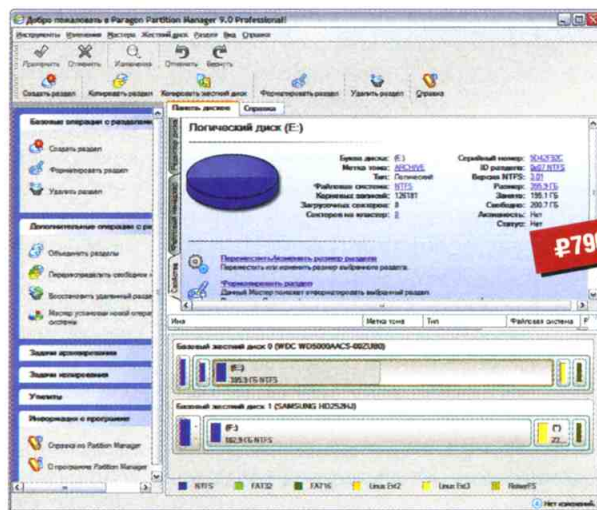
Добро пожаловать в Paragon Partition Manager 9.0 Professional

Инструменты Изменения Мастера Жесткий диск Раздел Вид Справка

Применить Отменить Изменения Отменить Вернуть

Создать раздел Копировать раздел Копировать жесткий диск Форматировать раздел Удалить раздел Справка

Базовые операции с разделом

Создать раздел
Форматировать раздел
Удалить раздел

Дополнительные операции с р

Объединить разделы
Перераспределить свободное
Восстановить удаленный раздел
Мастер установки новой операционной системы

Задачи архивирования
Задачи копирования
Утилиты
Информация о программе

Справка по Partition Manager
О программе Partition Manager

Панель дисков Справка

Логический диск (E:)

Буква диска: E:
Метка тома: ARCHIVE
Тип: Логический
Файловая система: NTFS
Кластеров: 126181
Загрузочных секторов: 8
Секторов на кластер: 8

Серийный номер: 9D42F92C
ID раздела: 0x07 NTFS
Версия NTFS: 3.01
Размер: 395.9 ГБ
Занято: 195.1 ГБ
Свободно: 200.7 ГБ
Активность: Нет
Статус: Нет

Переместить/Изменить размер раздела
Переместить или изменить размер выбранного раздела

Форматировать раздел
Данный Мастер поможет отформатировать выбранный раздел

₽79

Имя Метка тома Тип Файловая система

Базовый жесткий диск 0 (WDC WD5000AACS-00ZUB0)

(E:)
395.9 ГБ NTFS

Базовый жесткий диск 1 (SAMSUNG HD252HJ)

(F:)
162.9 ГБ NTFS

22

NTFS FAT32 FAT16 Linux Ext2 Linux Ext3 ReiserFS

Нет изменений